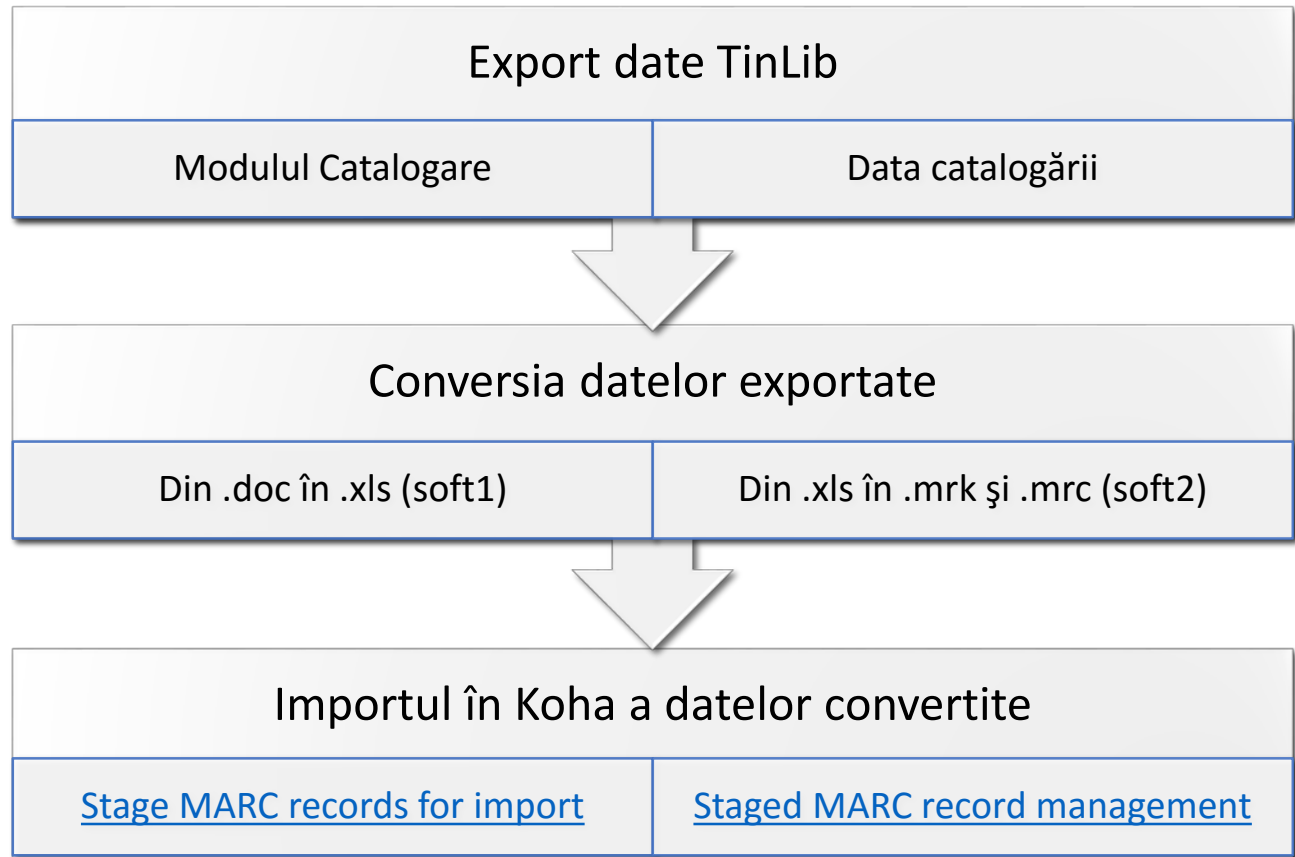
Export date TinLib

Modulul Catalogare

Data catalogării

Conversia datelor exportate

Din .doc în .xls (soft1)

Din .xls în .mrk şi .mrc (soft2)

Importul în Koha a datelor convertite

Stage MARC records for import

Staged MARC record management